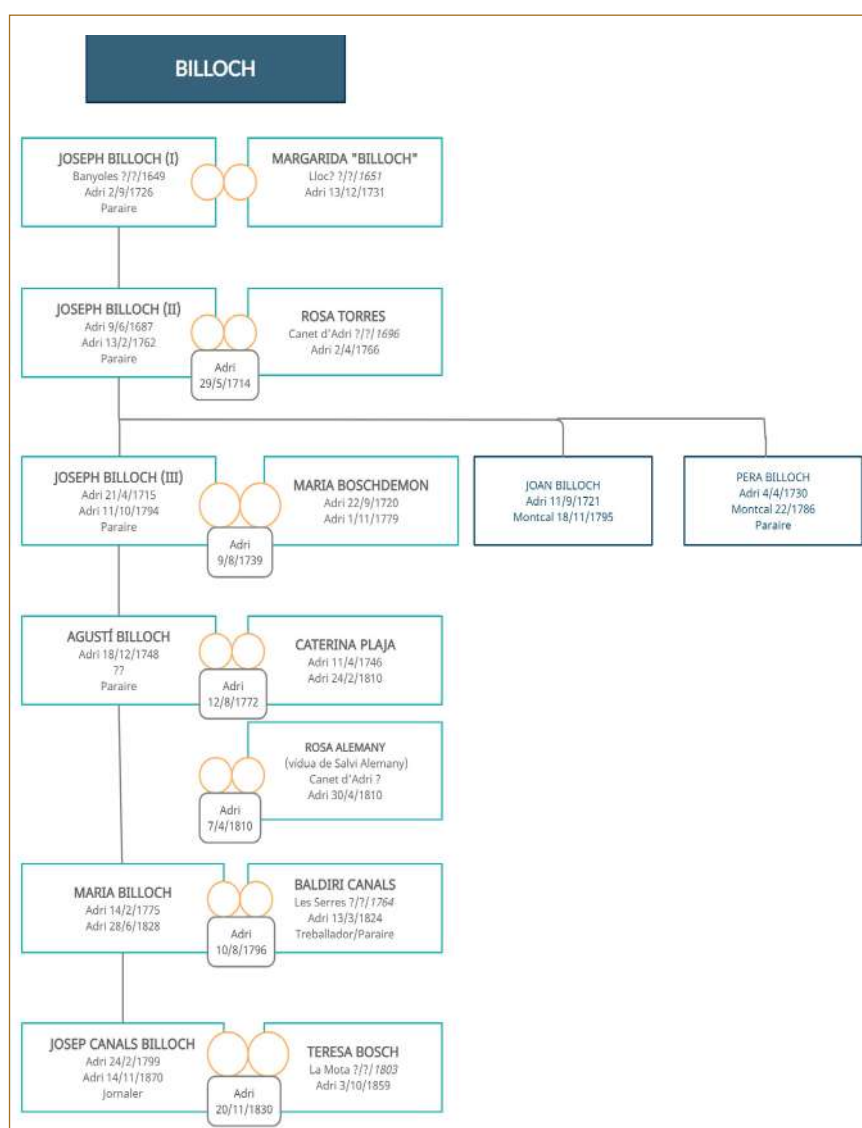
BILLOCH

JOSEPH BILLOCH (I)
Banyoles ?/?/1649
Adri 2/9/1726
Paraire

MARGARIDA "BILLOCH"
Lloc? ?/?/1651
Adri 13/12/1731

JOSEPH BILLOCH (II)
Adri 9/6/1687
Adri 13/2/1762
Paraire

Adri
29/5/1714

ROSA TORRES
Canet d'Adri ?/?/1696
Adri 2/4/1766

JOSEPH BILLOCH (III)
Adri 21/4/1715
Adri 11/10/1794
Paraire

Adri
9/8/1739

MARIA BOSCHDEMON
Adri 22/9/1720
Adri 1/11/1779

JOAN BILLOCH
Adri 11/9/1721
Montcal 18/11/1795

PERA BILLOCH
Adri 4/4/1730
Montcal 22/1786
Paraire

AGUSTÍ BILLOCH
Adri 18/12/1748
??
Paraire

Adri
12/8/1772

CATERINA PLAJA
Adri 11/4/1746
Adri 24/2/1810

ROSA ALEMANY
(vidua de Salvi Alemany)
Canet d'Adri ?
Adri 30/4/1810

Adri
7/4/1810

MARIA BILLOCH
Adri 14/2/1775
Adri 28/6/1828

Adri
10/8/1796

BALDIRI CANALS
Les Serres ?/?/1764
Adri 13/3/1824
Treballador/Paraire

JOSEP CANALS BILLOCH
Adri 24/2/1799
Adri 14/11/1870
Jornaler

Adri
20/11/1830

TERESA BOSCH
La Mota ?/?/1803
Adri 3/10/1859